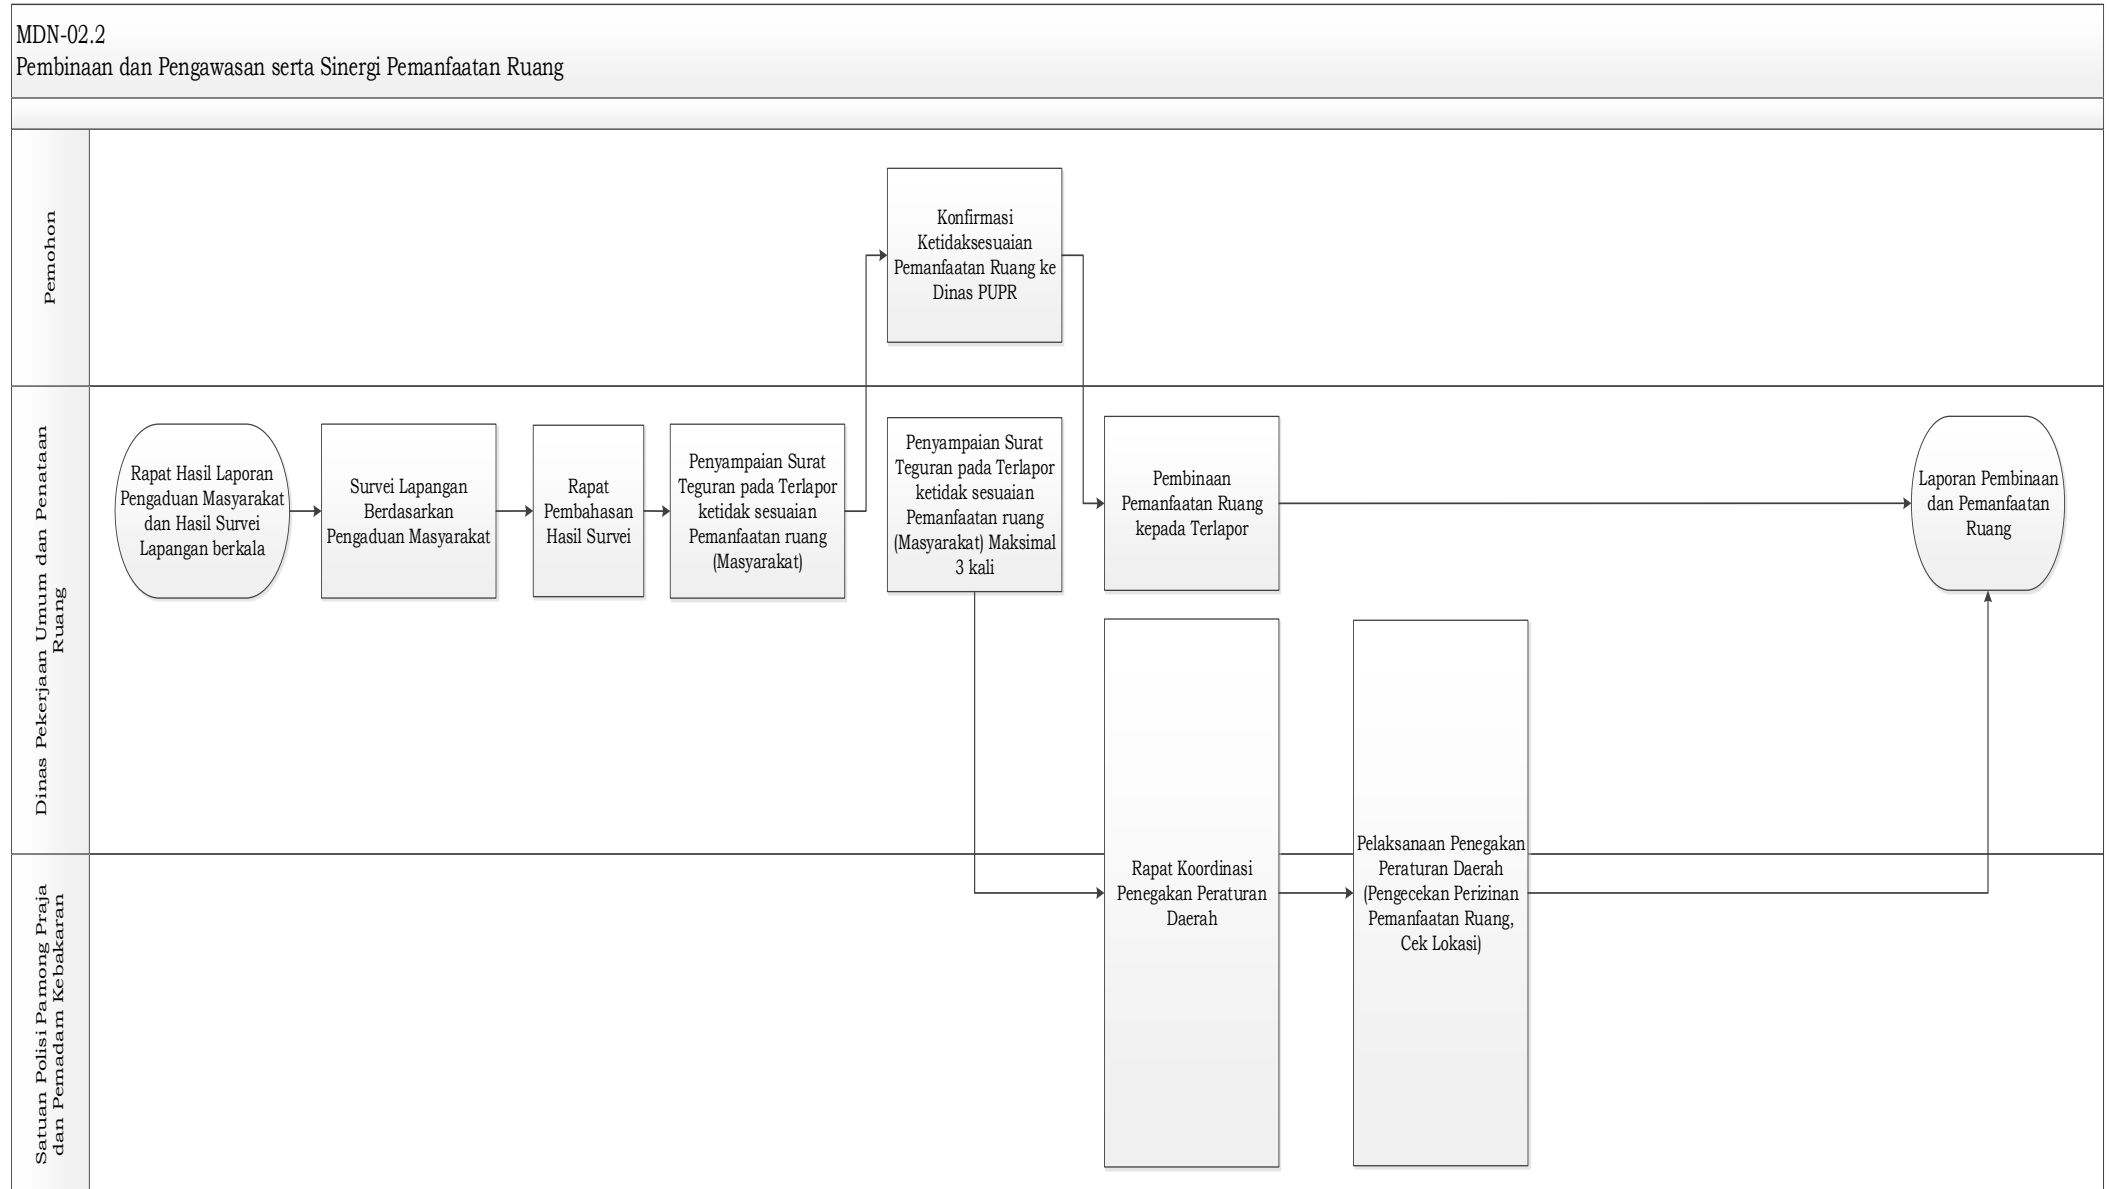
MDN-02.2
Pembinaan dan Pengawasan serta Sinergi Pemanfaatan Ruang

Pemohon

Konfirmasi Ketidaksesuaian Pemanfaatan Ruang ke Dinas PUPR

Dinas Pekerjaan Umum dan Penataan Ruang

Rapat Hasil Laporan Pengaduan Masyarakat dan Hasil Survei Lapangan berkala

Survei Lapangan Berdasarkan Pengaduan Masyarakat

Rapat Pembahasan Hasil Survei

Penyampaian Surat Teguran pada Terlapor ketidak sesuaian Pemanfaatan ruang (Masyarakat)

Penyampaian Surat Teguran pada Terlapor ketidak sesuaian Pemanfaatan ruang (Masyarakat) Maksimal 3 kali

Pembinaan Pemanfaatan Ruang kepada Terlapor

Laporan Pembinaan dan Pemanfaatan Ruang

Satuan Polisi Pamong Praja dan Pemadam Kebakaran

Rapat Koordinasi Penegakan Peraturan Daerah

Pelaksanaan Penegakan Peraturan Daerah (Pengecekan Perizinan Pemanfaatan Ruang, Cek Lokasi)